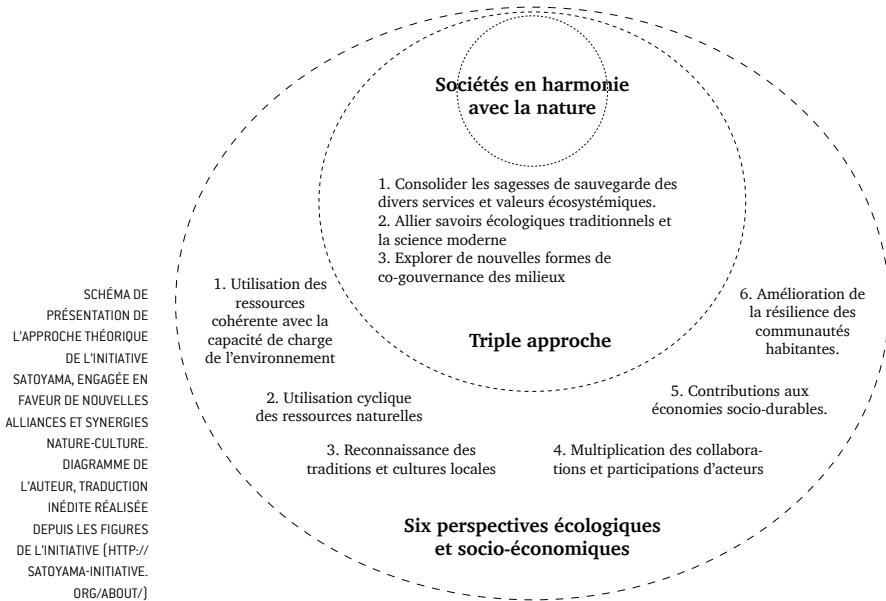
Sociétés en harmonie avec la nature

1. Consolider les sagesses de sauvegarde des divers services et valeurs écosystémiques.
2. Allier savoirs écologiques traditionnels et la science moderne
3. Explorer de nouvelles formes de co-gouvernance des milieux

Triple approche

1. Utilisation des ressources cohérente avec la capacité de charge de l'environnement

2. Utilisation cyclique des ressources naturelles

3. Reconnaissance des traditions et cultures locales

4. Multiplication des collaborations et participations d'acteurs

5. Contributions aux économies socio-durables.

6. Amélioration de la résilience des communautés habitantes.

Six perspectives écologiques et socio-économiques

SCHÉMA DE PRÉSENTATION DE L'APPROCHE THÉORIQUE DE L'INITIATIVE SATOYAMA, ENGAGÉE EN FAVEUR DE NOUVELLES ALLIANCES ET SYNERGIES NATURE-CULTURE. DIAGRAMME DE L'AUTEUR, TRADUCTION INÉDITE RÉALISÉE DEPUIS LES FIGURES DE L'INITIATIVE (HTTP://SATOYAMA-INITIATIVE.ORG/ABOUT/)